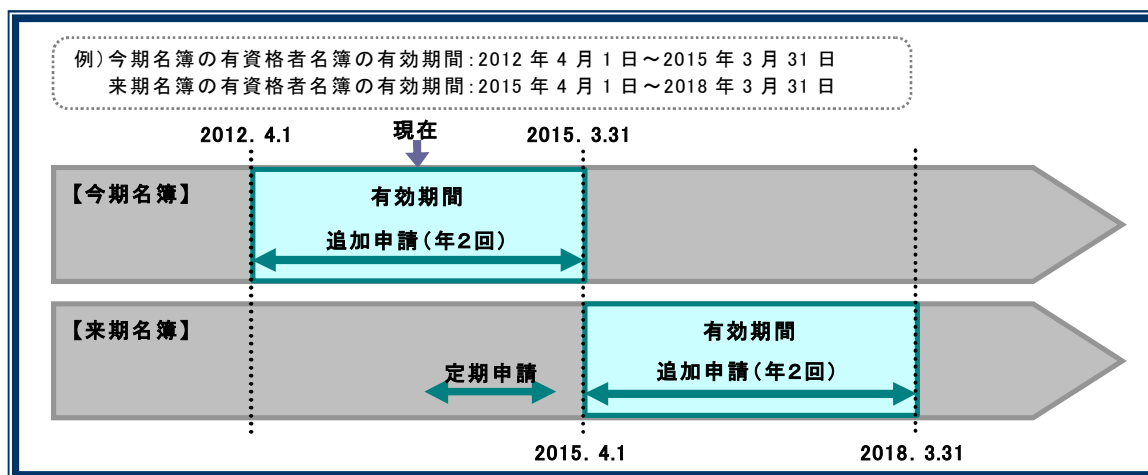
例）今期名簿の有資格者名簿の有効期間：2012 年 4 月 1 日～2015 年 3 月 31 日
来期名簿の有資格者名簿の有効期間：2015 年 4 月 1 日～2018 年 3 月 31 日

2012. 4.1

現在

2015. 3.31

【今期名簿】

有効期間

追加申請（年２回）

【来期名簿】

有効期間

定期申請

追加申請（年２回）

2015. 4.1

2018. 3.31